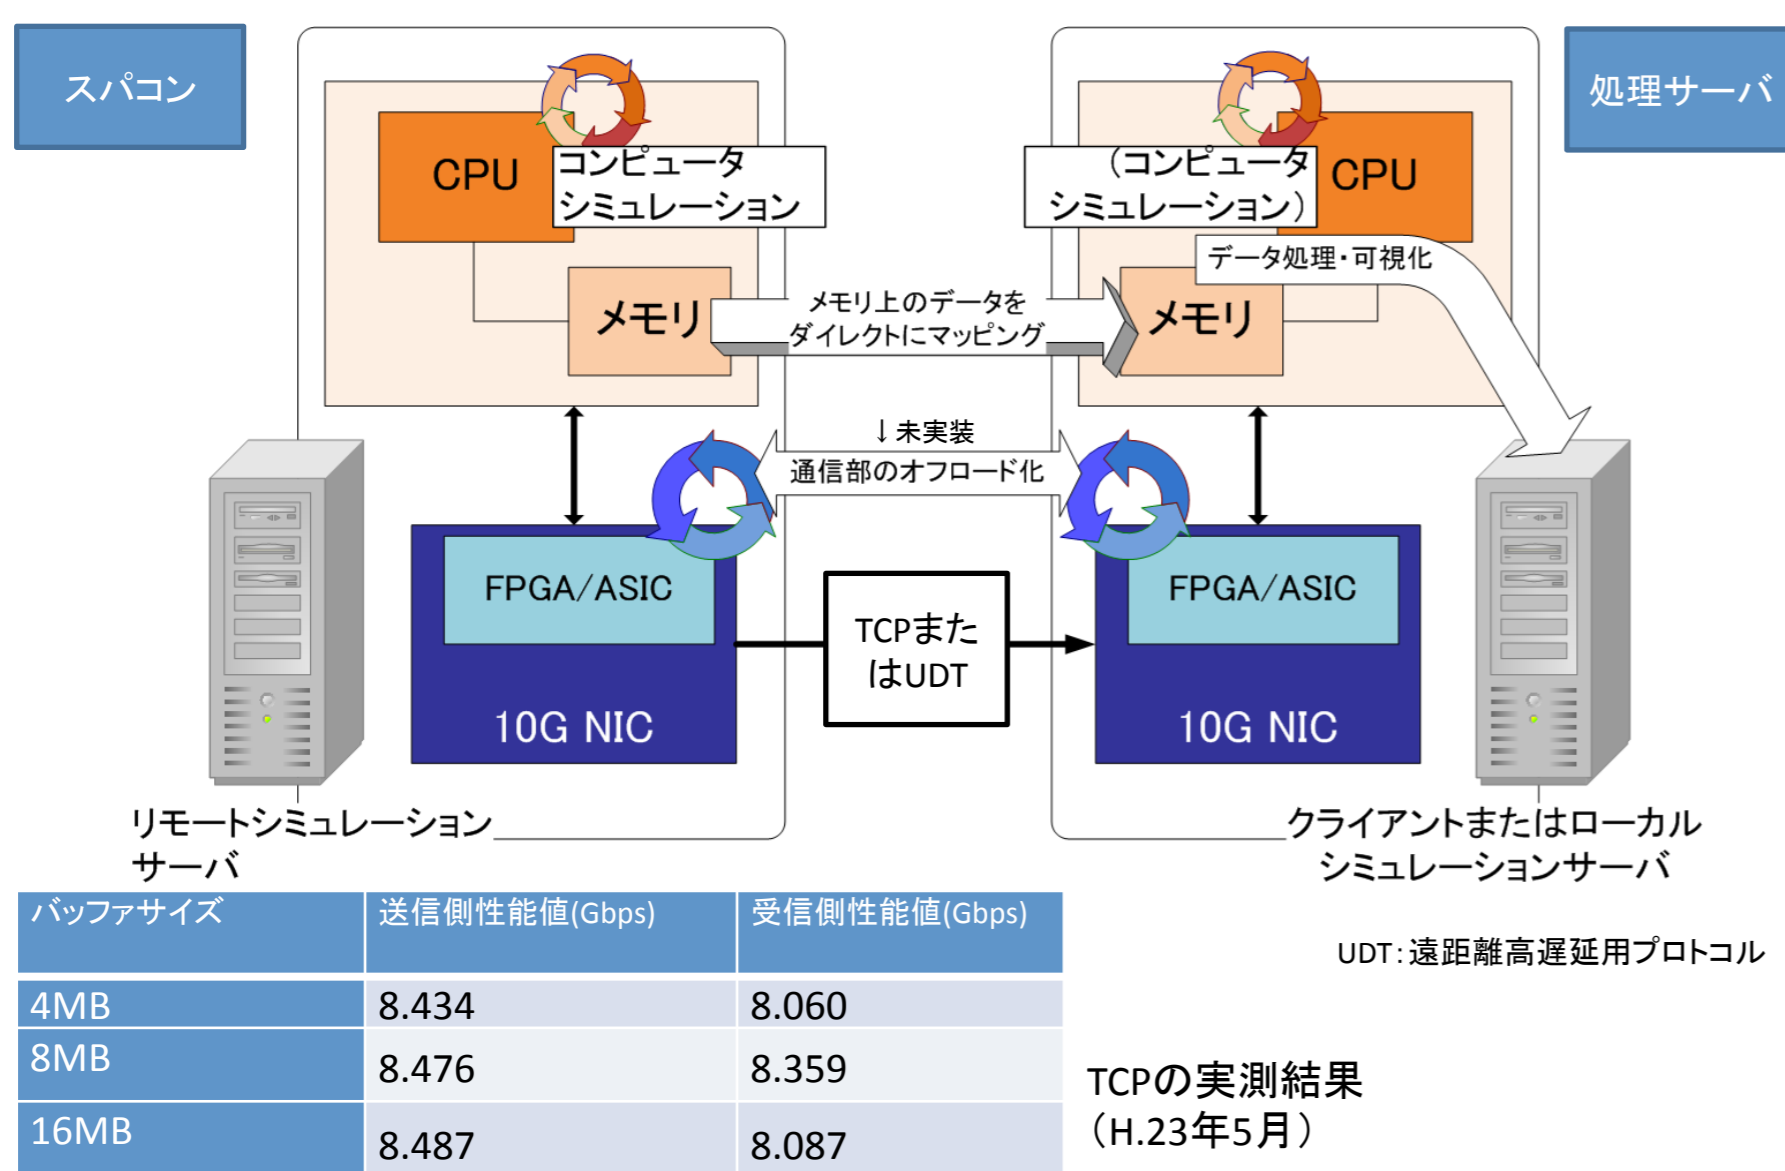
スパコン

CPU

コンピュータ
シミュレーション

メモリ

メモリ上のデータを
ダイレクトにマッピング

↓未実装
通信部のオフロード化

FPGA/ASIC

10G NIC

TCPまたはUDT

処理サーバ

（コンピュータ
シミュレーション）

CPU

データ処理・可視化

メモリ

FPGA/ASIC

10G NIC

リモートシミュレーションサーバ

クライアントまたはローカルシミュレーションサーバ

| バッファサイズ | 送信側性能値(Gbps) | 受信側性能値(Gbps) |
|---|---|---|
| 4MB | 8.434 | 8.060 |
| 8MB | 8.476 | 8.359 |
| 16MB | 8.487 | 8.087 |

UDT：遠距離高遅延用プロトコル

TCPの実測結果
（H.23年5月）